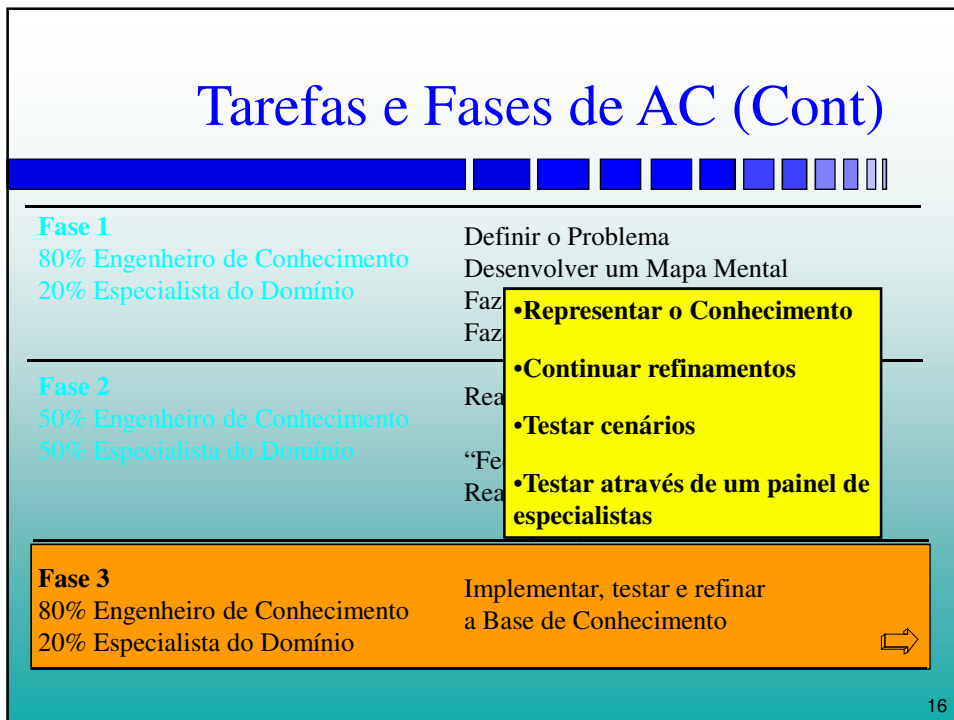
Tarefas e Fases de AC (Cont)

Fase 1
80% Engenheiro de Conhecimento
20% Especialista do Domínio

Definir o Problema
Desenvolver um Mapa Mental
Faz
Faz

Fase 2
50% Engenheiro de Conhecimento
50% Especialista do Domínio

Rea

"Fe
Rea

•Representar o Conhecimento

•Continuar refinamentos

•Testar cenários

•Testar através de um painel de especialistas

Fase 3
80% Engenheiro de Conhecimento
20% Especialista do Domínio

Implementar, testar e refinar a Base de Conhecimento

16